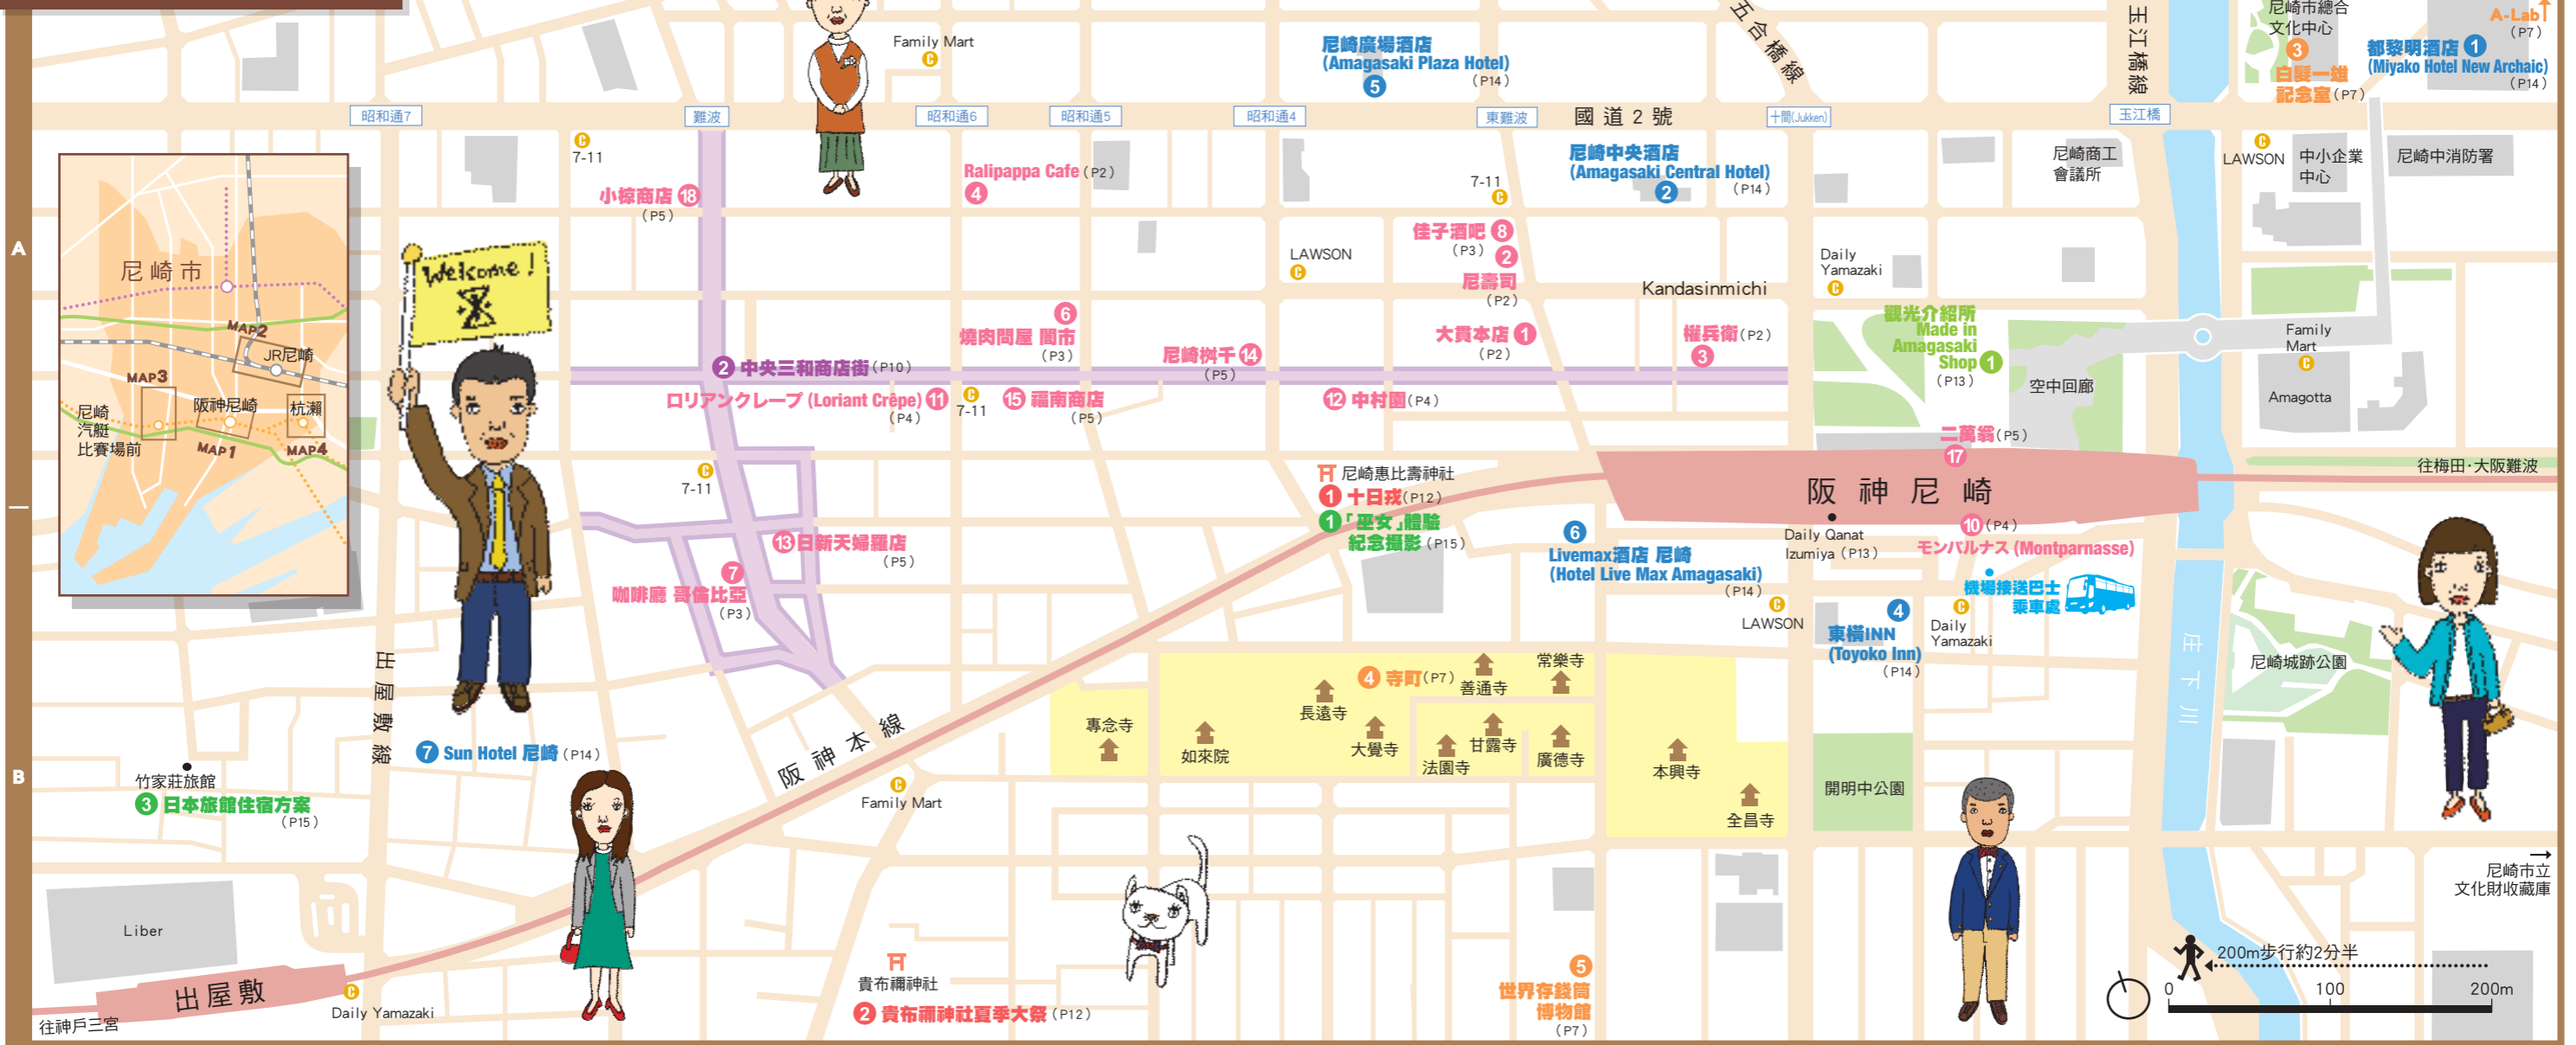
Family Mart

尼崎廣場酒店
(Amagasaki Plaza Hotel)
(P14)
5

五合橋線

玉江橋線

尼崎市總合文化中心
3
白髮一雄紀念室(P7)

A-Lab
(P7)

都黎明酒店 1
(Miyako Hotel New Archaic)
(P14)

昭和通7
難波
昭和通6
昭和通5
昭和通4
東難波
國道2號
十間(Jukken)
玉江橋

7-11

小椋商店 18
(P5)

Ralipappa Cafe (P2)
4

尼崎中央酒店
(Amagasaki Central Hotel)
2 (P14)

7-11

LAWSON
中小企業中心
尼崎中消防署
尼崎商工會議所

A

Welcome!

尼崎市

MAP2
JR尼崎
MAP3
尼崎汽艇比賽場前
阪神尼崎
杭瀬
MAP1
MAP4

佳子酒吧 8
(P3)
2
尼壽司
(P2)

LAWSON

Daily Yamazaki

Kandasinmichi

6
燒肉問屋 閩市
(P3)

尼崎桝千 14
(P5)

大貫本店 1
(P2)

權兵衛(P2)
3

觀光介紹所 Made in Amagasaki Shop 1
(P13)

空中回廊

Family Mart

Amagotta

2 中央三和商店街(P10)

ロリアンクレープ (Loriant Crêpe) 11
(P4)
7-11
15 福南商店
(P5)

12 中村園(P4)

二葉鮨(P5)
17

往梅田・大阪難波

7-11

尼崎惠比壽神社
1 十日戎(P12)
1 「巫女」體驗紀念攝影(P15)

阪神尼崎

Daily Qanat Izumiya (P13)

10 (P4)
モンパルナス (Montparnasse)

13 日新天婦羅店
(P5)

6
Livemax酒店 尼崎
(Hotel Live Max Amagasaki)
(P14)

7
咖啡廳 哥倫比亞
(P3)

LAWSON

機場接送巴士乘車處

4
東橫INN
(Toyoko Inn)
(P14)

Daily Yamazaki

庄下川

尼崎城跡公園

庄屋敷線

4 寺町(P7)
常樂寺
善通寺
長遠寺
專念寺
如來院
大覺寺
甘露寺
法園寺
廣德寺
本興寺
全昌寺

開明中公園

7 Sun Hotel 尼崎 (P14)

阪神本線

B

竹家莊旅館
3 日本旅館住宿方案
(P15)

Family Mart

尼崎市立文化財收藏庫

Liber

出屋敷

往神戶三宮

Daily Yamazaki

貴布禰神社
2 貴布禰神社夏季大祭(P12)

5
世界の錢筒博物館
(P7)

200m步行約2分半
0
100
200m